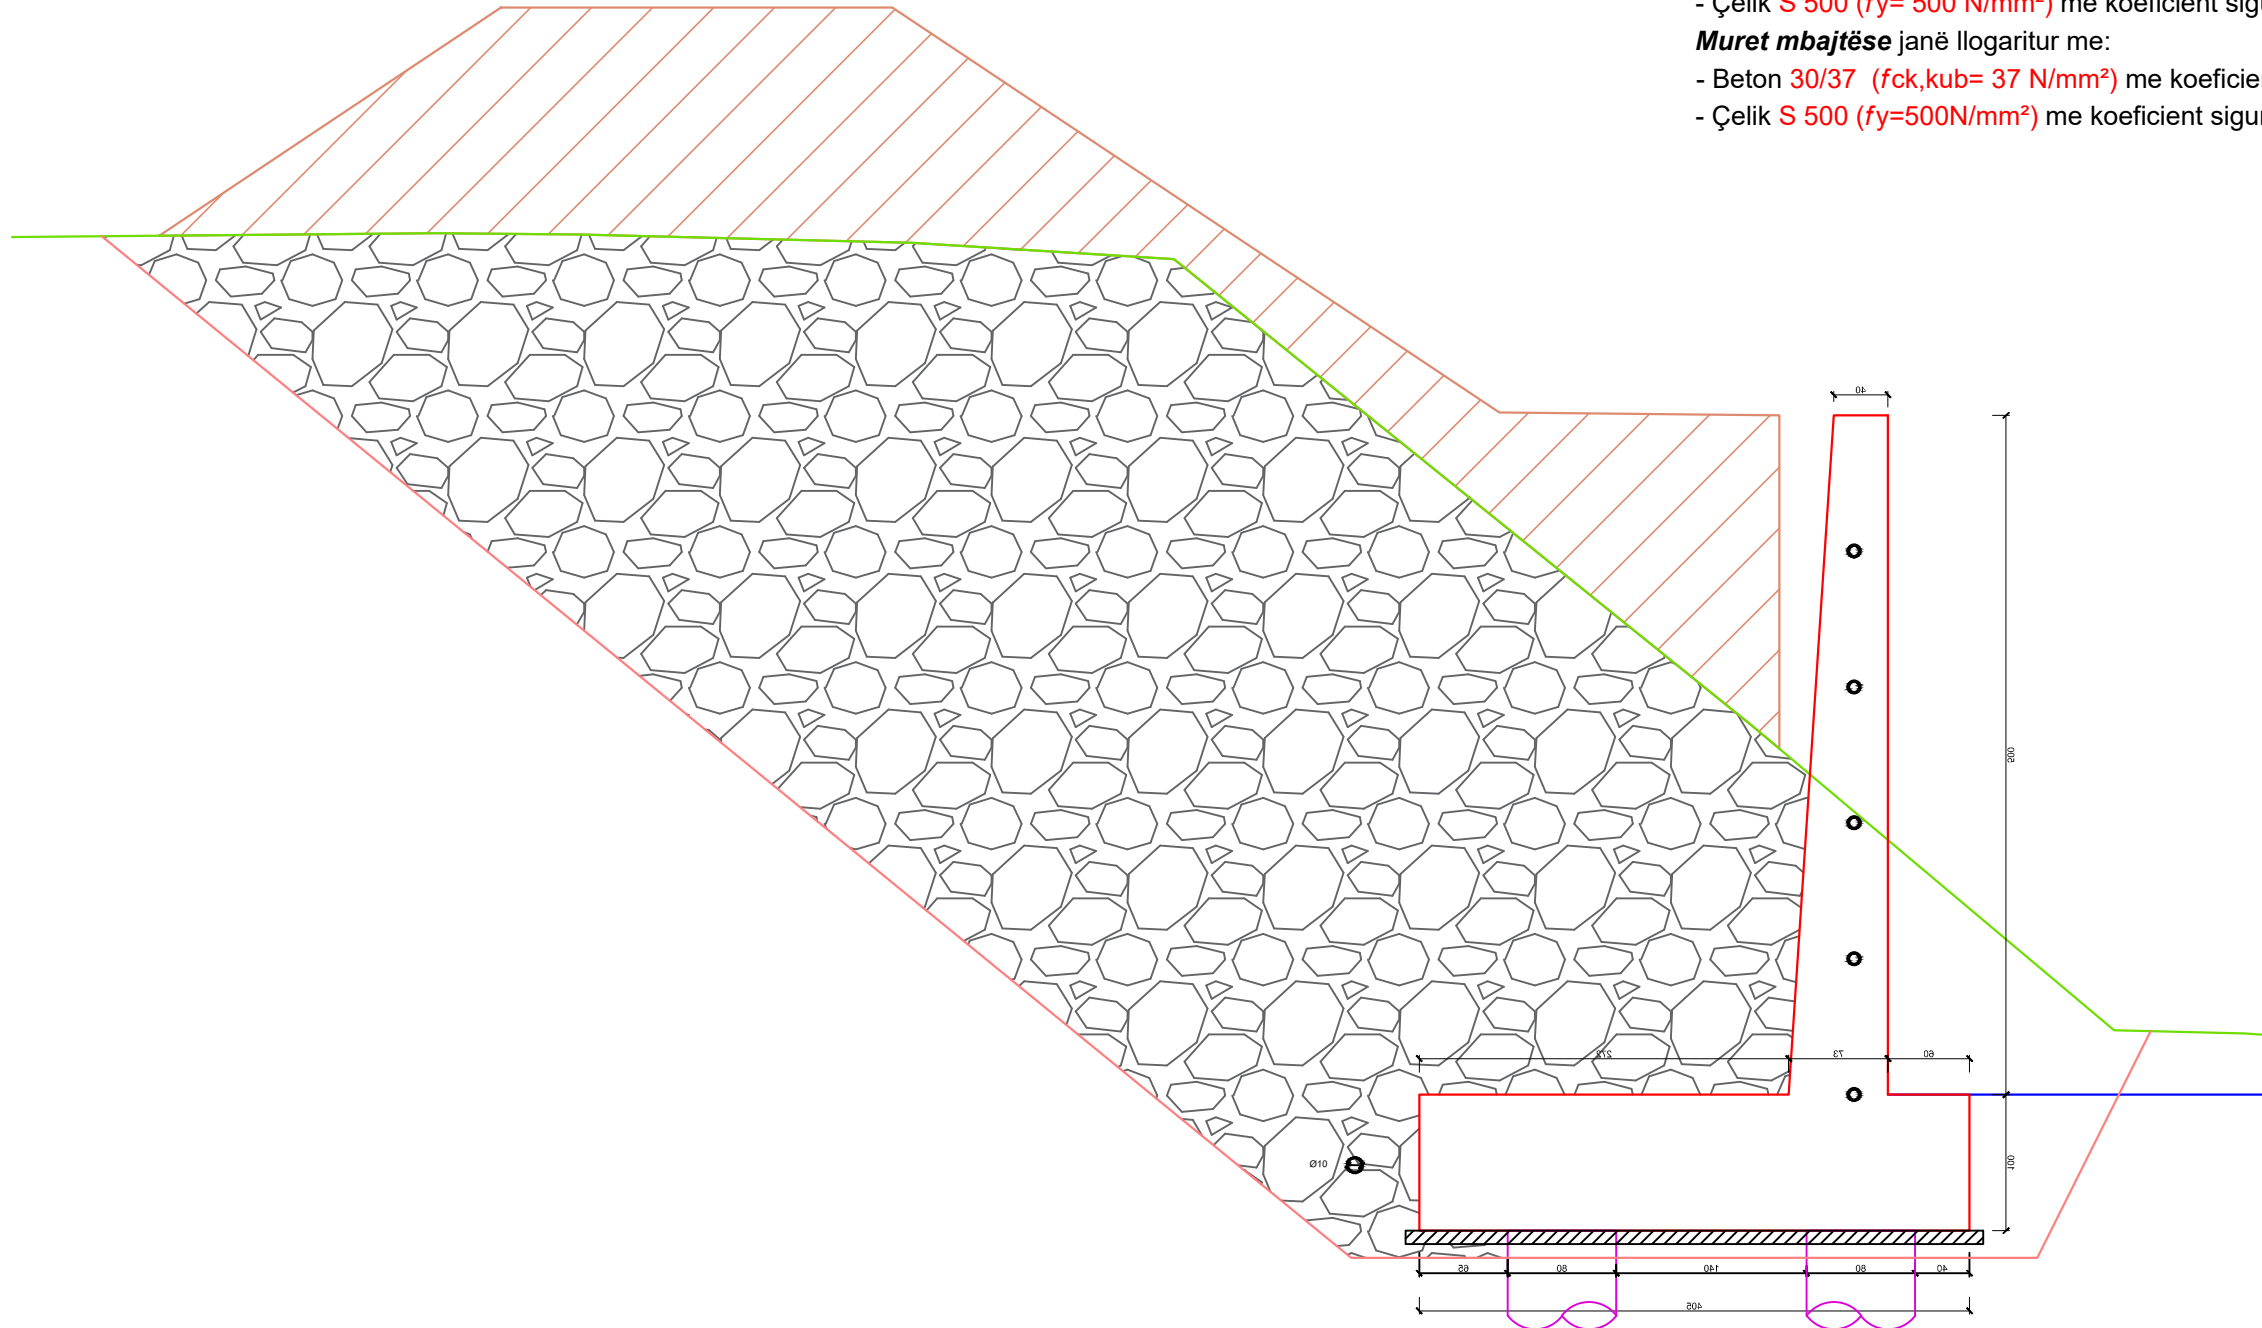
- Çelik S 500 (fy= 500 N/mm²) me koeficient sig
Muret mbajtëse janë llogaritur me:
- Beton 30/37 (fck,kub= 37 N/mm²) me koeficie
- Çelik S 500 (fy=500N/mm²) me koeficient sigu

40
500
273
73
60
100
Ø10
65
80
140
80
40
405